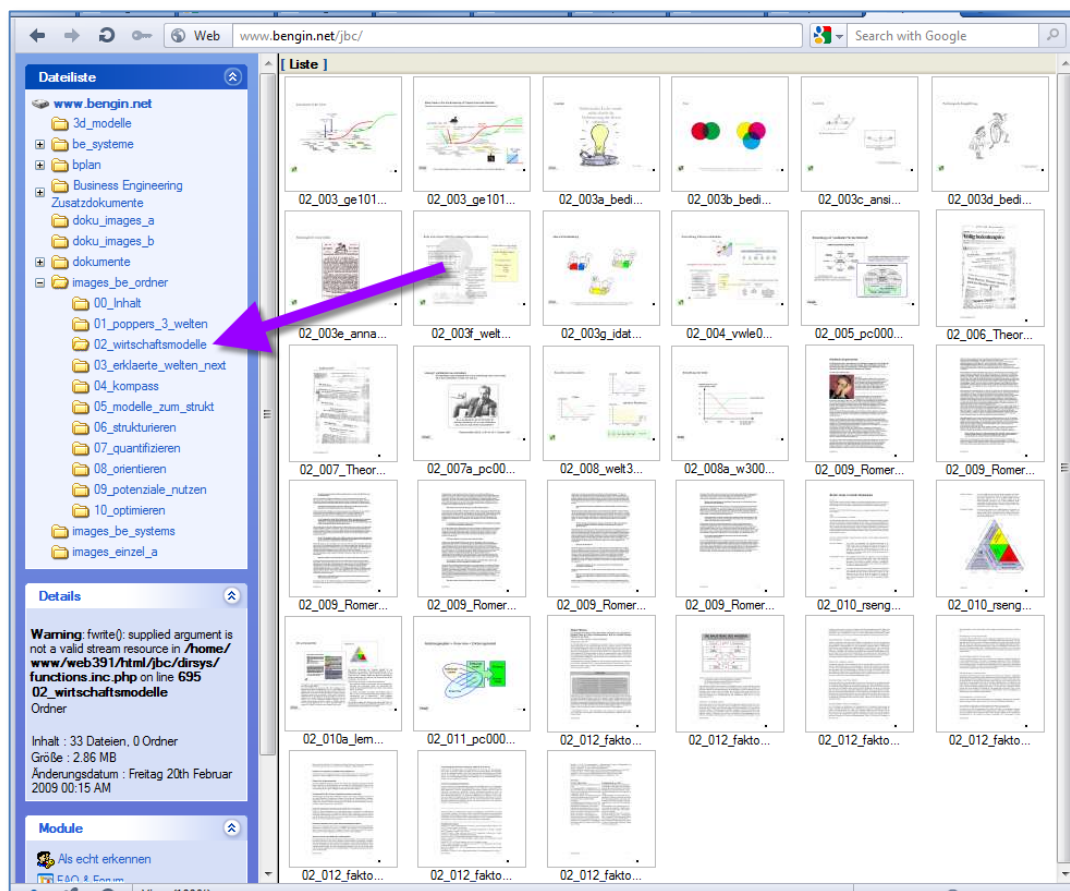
Web www.bengin.net/jbc/

Search with Google

Dateiliste

www.bengin.net
3d_modelle
be_systeme
bplan
Business Engineering Zusatzdokumente
doku_images_a
doku_images_b
dokumente
images_be_ordner
00_Inhalt
01_poppers_3_welten
02_wirtschaftsmodelle
03_erklaerte_welten_next
04_kompass
05_modelle_zum_strukt
06_strukturieren
07_quantifizieren
08_orientieren
09_potenziale_nutzen
10_optimieren
images_be_systems
images_einzel_a

Details

**Warning**: fwrite(): supplied argument is not a valid stream resource in **/home/www/web391/html/jbc/dirsys/functions.inc.php** on line **695**
**02_wirtschaftsmodelle**
Ordner

Inhalt : 33 Dateien, 0 Ordner
Größe : 2.86 MB
Änderungsdatum : Freitag 20th Februar 2009 00:15 AM

Module

Als echt erkennen
FAQ & Forum

[ Liste ]

02_003_ge101...
02_003_ge101...
02_003a_bedi...
02_003b_bedi...
02_003c_ansi...
02_003d_bedi...
02_003e_anna...
02_003f_welt...
02_003g_idat...
02_004_vwle0...
02_005_pc000...
02_006_Theor...
02_007_Theor...
02_007a_pc00...
02_008_welt3...
02_008a_w300...
02_009_Romer...
02_009_Romer...
02_009_Romer...
02_009_Romer...
02_009_Romer...
02_009_Romer...
02_010_rseng...
02_010_rseng...
02_010a_lern...
02_011_pc000...
02_012_fakto...
02_012_fakto...
02_012_fakto...
02_012_fakto...
02_012_fakto...
02_012_fakto...
02_012_fakto...